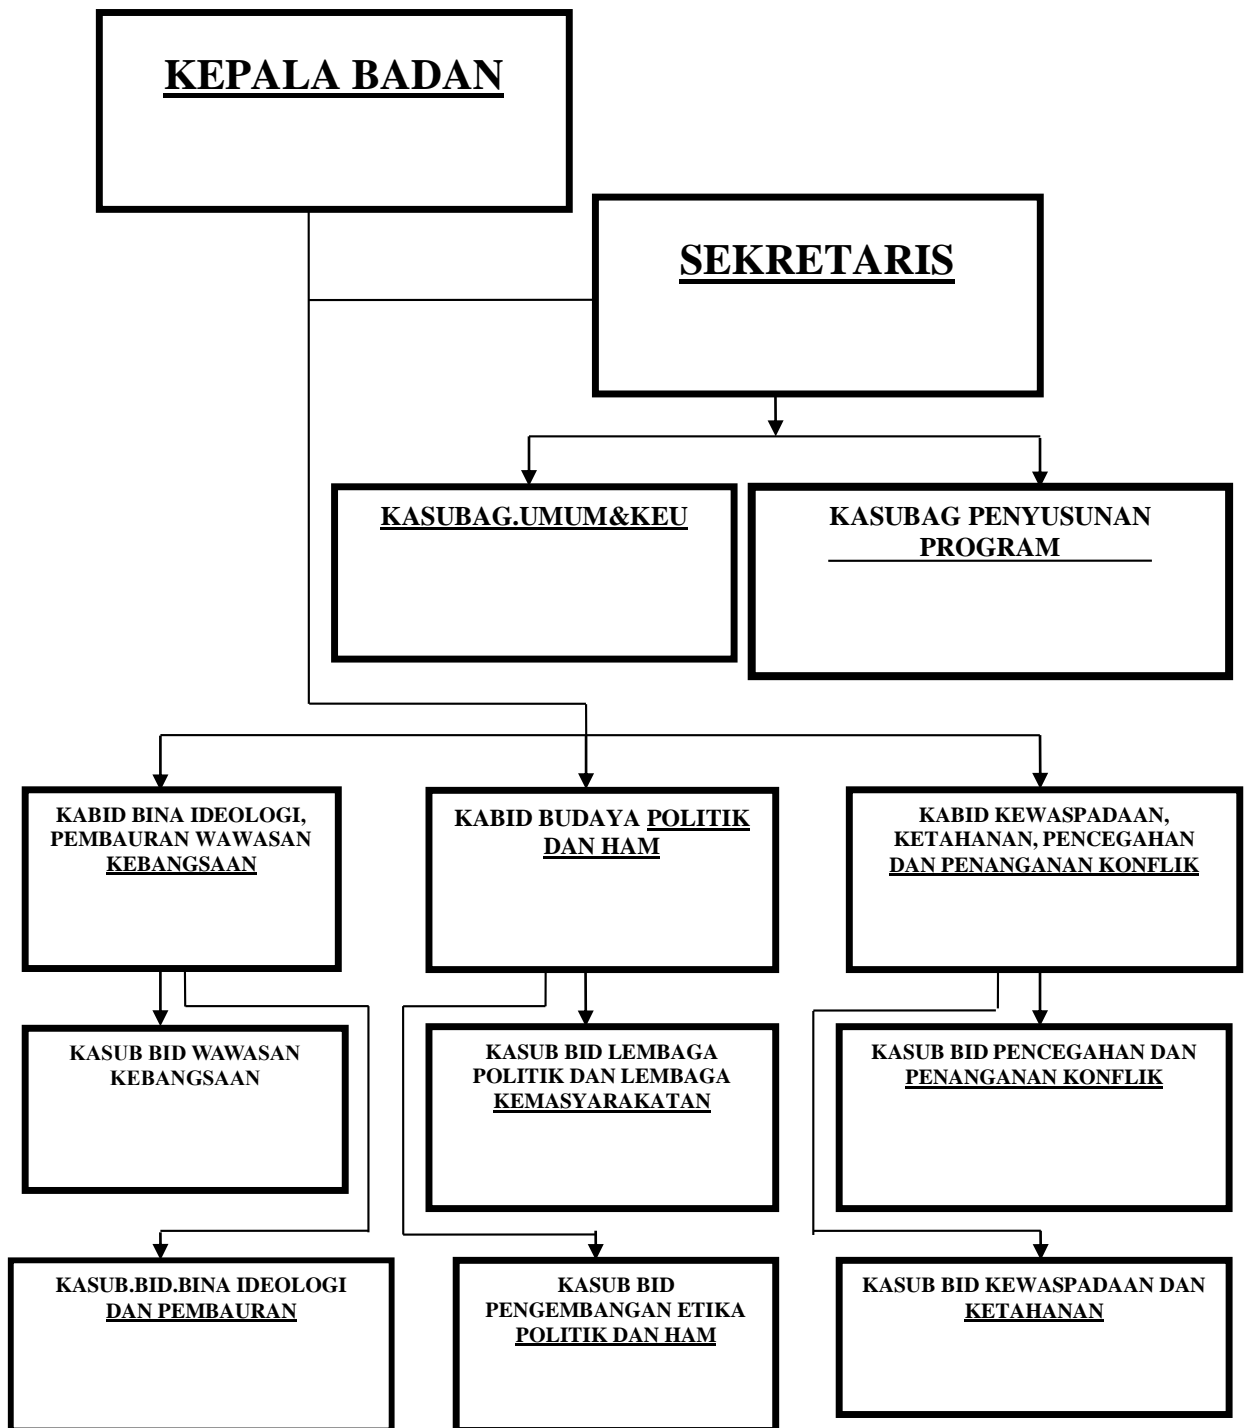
KEPALA BADAN

SEKRETARIS

KASUBAG.UMUM&KEU

KASUBAG PENYUSUNAN PROGRAM

KABID BINA IDEOLOGI, PEMBAURAN WAWASAN KEBANGSAAN

KABID BUDAYA POLITIK DAN HAM

KABID KEWASPADAAN, KETAHANAN, PENCEGAHAN DAN PENANGANAN KONFLIK

KASUB BID WAWASAN KEBANGSAAN

KASUB BID LEMBAGA POLITIK DAN LEMBAGA KEMASYARAKATAN

KASUB BID PENCEGAHAN DAN PENANGANAN KONFLIK

KASUB.BID.BINA IDEOLOGI DAN PEMBAURAN

KASUB BID PENGEMBANGAN ETIKA POLITIK DAN HAM

KASUB BID KEWASPADAAN DAN KETAHANAN